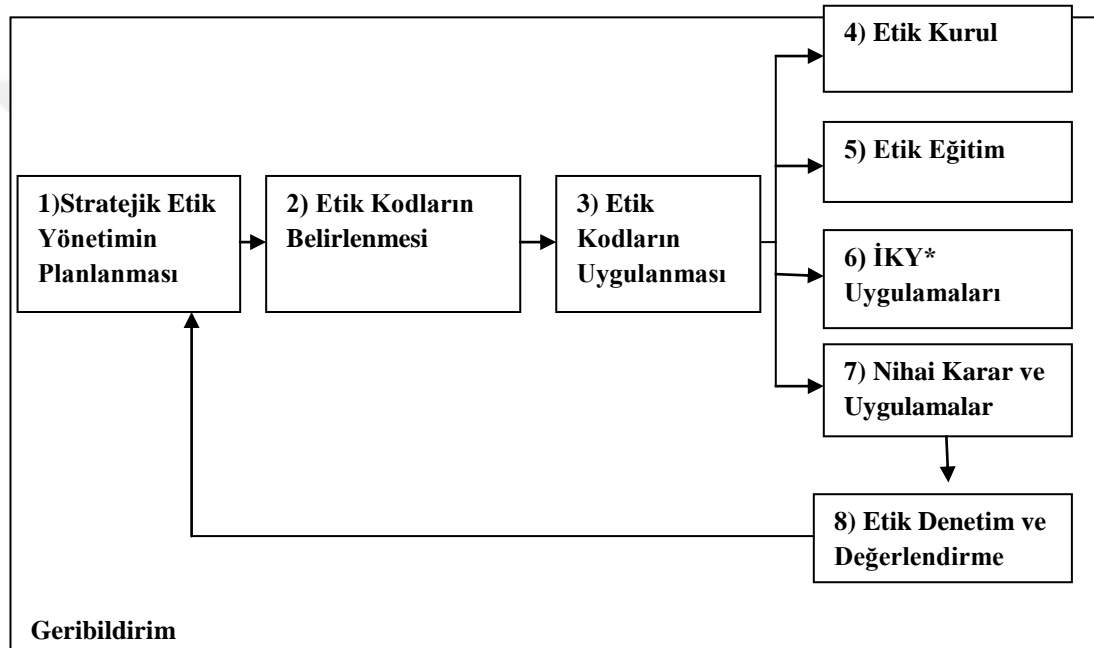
1)Stratejik Etik Yönetimin Planlanması

2) Etik Kodların Belirlenmesi

3) Etik Kodların Uygulanması

4) Etik Kurul

5) Etik Eğitim

6) İKY* Uygulamaları

7) Nihai Karar ve Uygulamalar

8) Etik Denetim ve Değerlendirme

Geribildirim